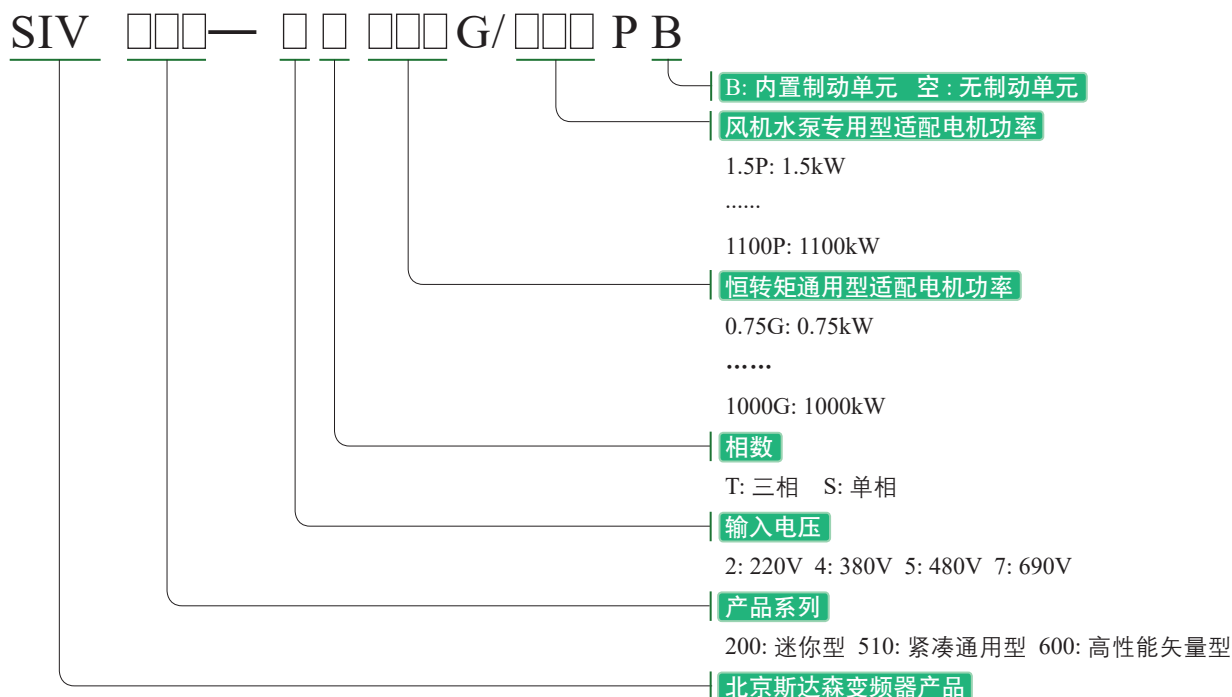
SIV □□□— □ □ □□□G/□□□ P B

B: 内置制动单元 空 : 无制动单元

风机水泵专用型适配电机功率

1.5P: 1.5kW

......

1100P: 1100kW

恒转矩通用型适配电机功率

0.75G: 0.75kW

……

1000G: 1000kW

相数

T: 三相 S: 单相

输入电压

2: 220V 4: 380V 5: 480V 7: 690V

产品系列

200: 迷你型 510: 紧凑通用型 600: 高性能矢量型

北京斯达森变频器产品